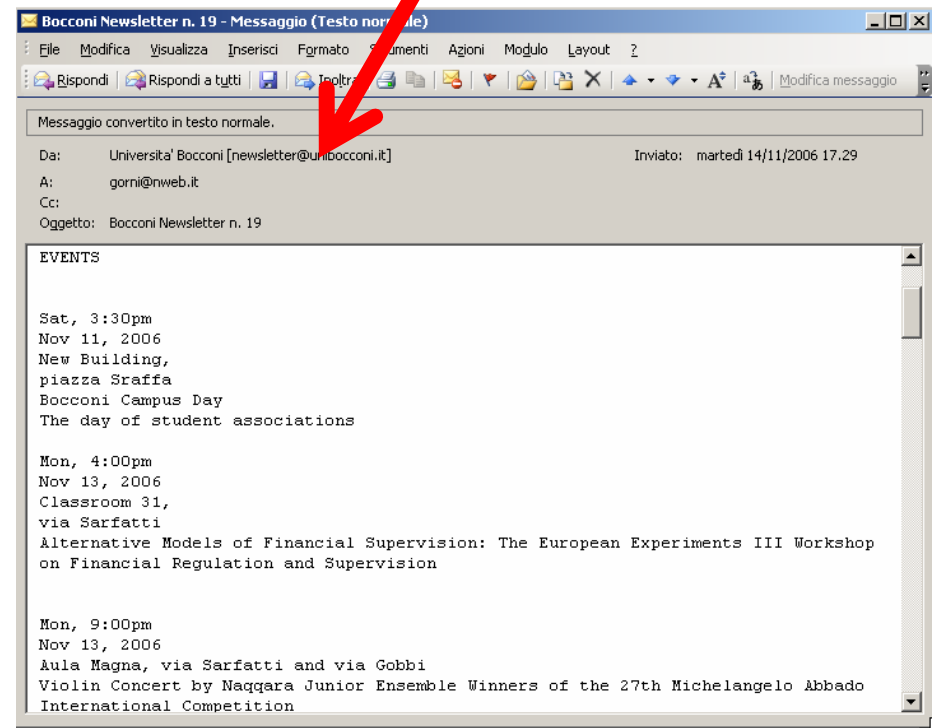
Bocconi Newsletter n. 19 - Messaggio (Testo nor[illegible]ale)

File Modifica Visualizza Inserisci Formato S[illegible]umenti Azioni Modulo Layout ?

Rispondi Rispondi a tutti Inoltr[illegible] Modifica messaggio

Messaggio convertito in testo normale.

Da: Universita' Bocconi [newsletter@u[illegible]bocconi.it] Inviato: martedì 14/11/2006 17.29
A: gorni@nweb.it
Cc:
Oggetto: Bocconi Newsletter n. 19

EVENTS

Sat, 3:30pm
Nov 11, 2006
New Building,
piazza Sraffa
Bocconi Campus Day
The day of student associations

Mon, 4:00pm
Nov 13, 2006
Classroom 31,
via Sarfatti
Alternative Models of Financial Supervision: The European Experiments III Workshop on Financial Regulation and Supervision

Mon, 9:00pm
Nov 13, 2006
Aula Magna, via Sarfatti and via Gobbi
Violin Concert by Naqqara Junior Ensemble Winners of the 27th Michelangelo Abbado International Competition